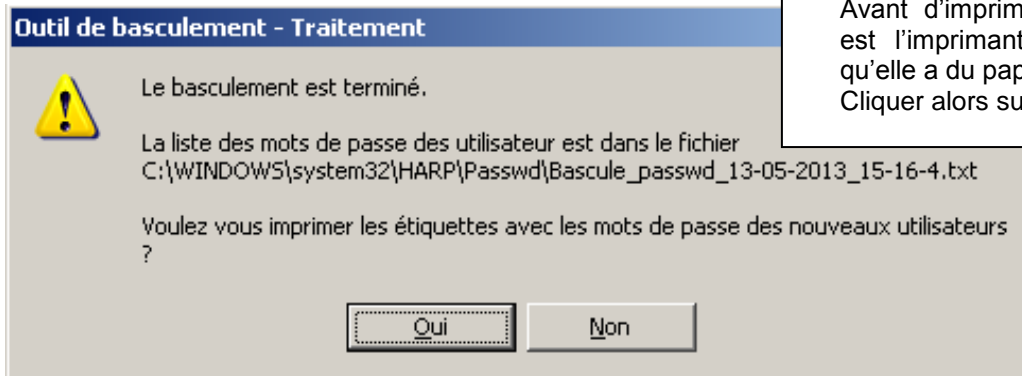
Outil de basculement - Traitement

Avant d'imprim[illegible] est l'imprimant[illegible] qu'elle a du pap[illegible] Cliquer alors su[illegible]

Le basculement est terminé.

La liste des mots de passe des utilisateur est dans le fichier C:\WINDOWS\system32\HARP\Passwd\Bascule_passwd_13-05-2013_15-16-4.txt

Voulez vous imprimer les étiquettes avec les mots de passe des nouveaux utilisateurs ?

Oui

Non